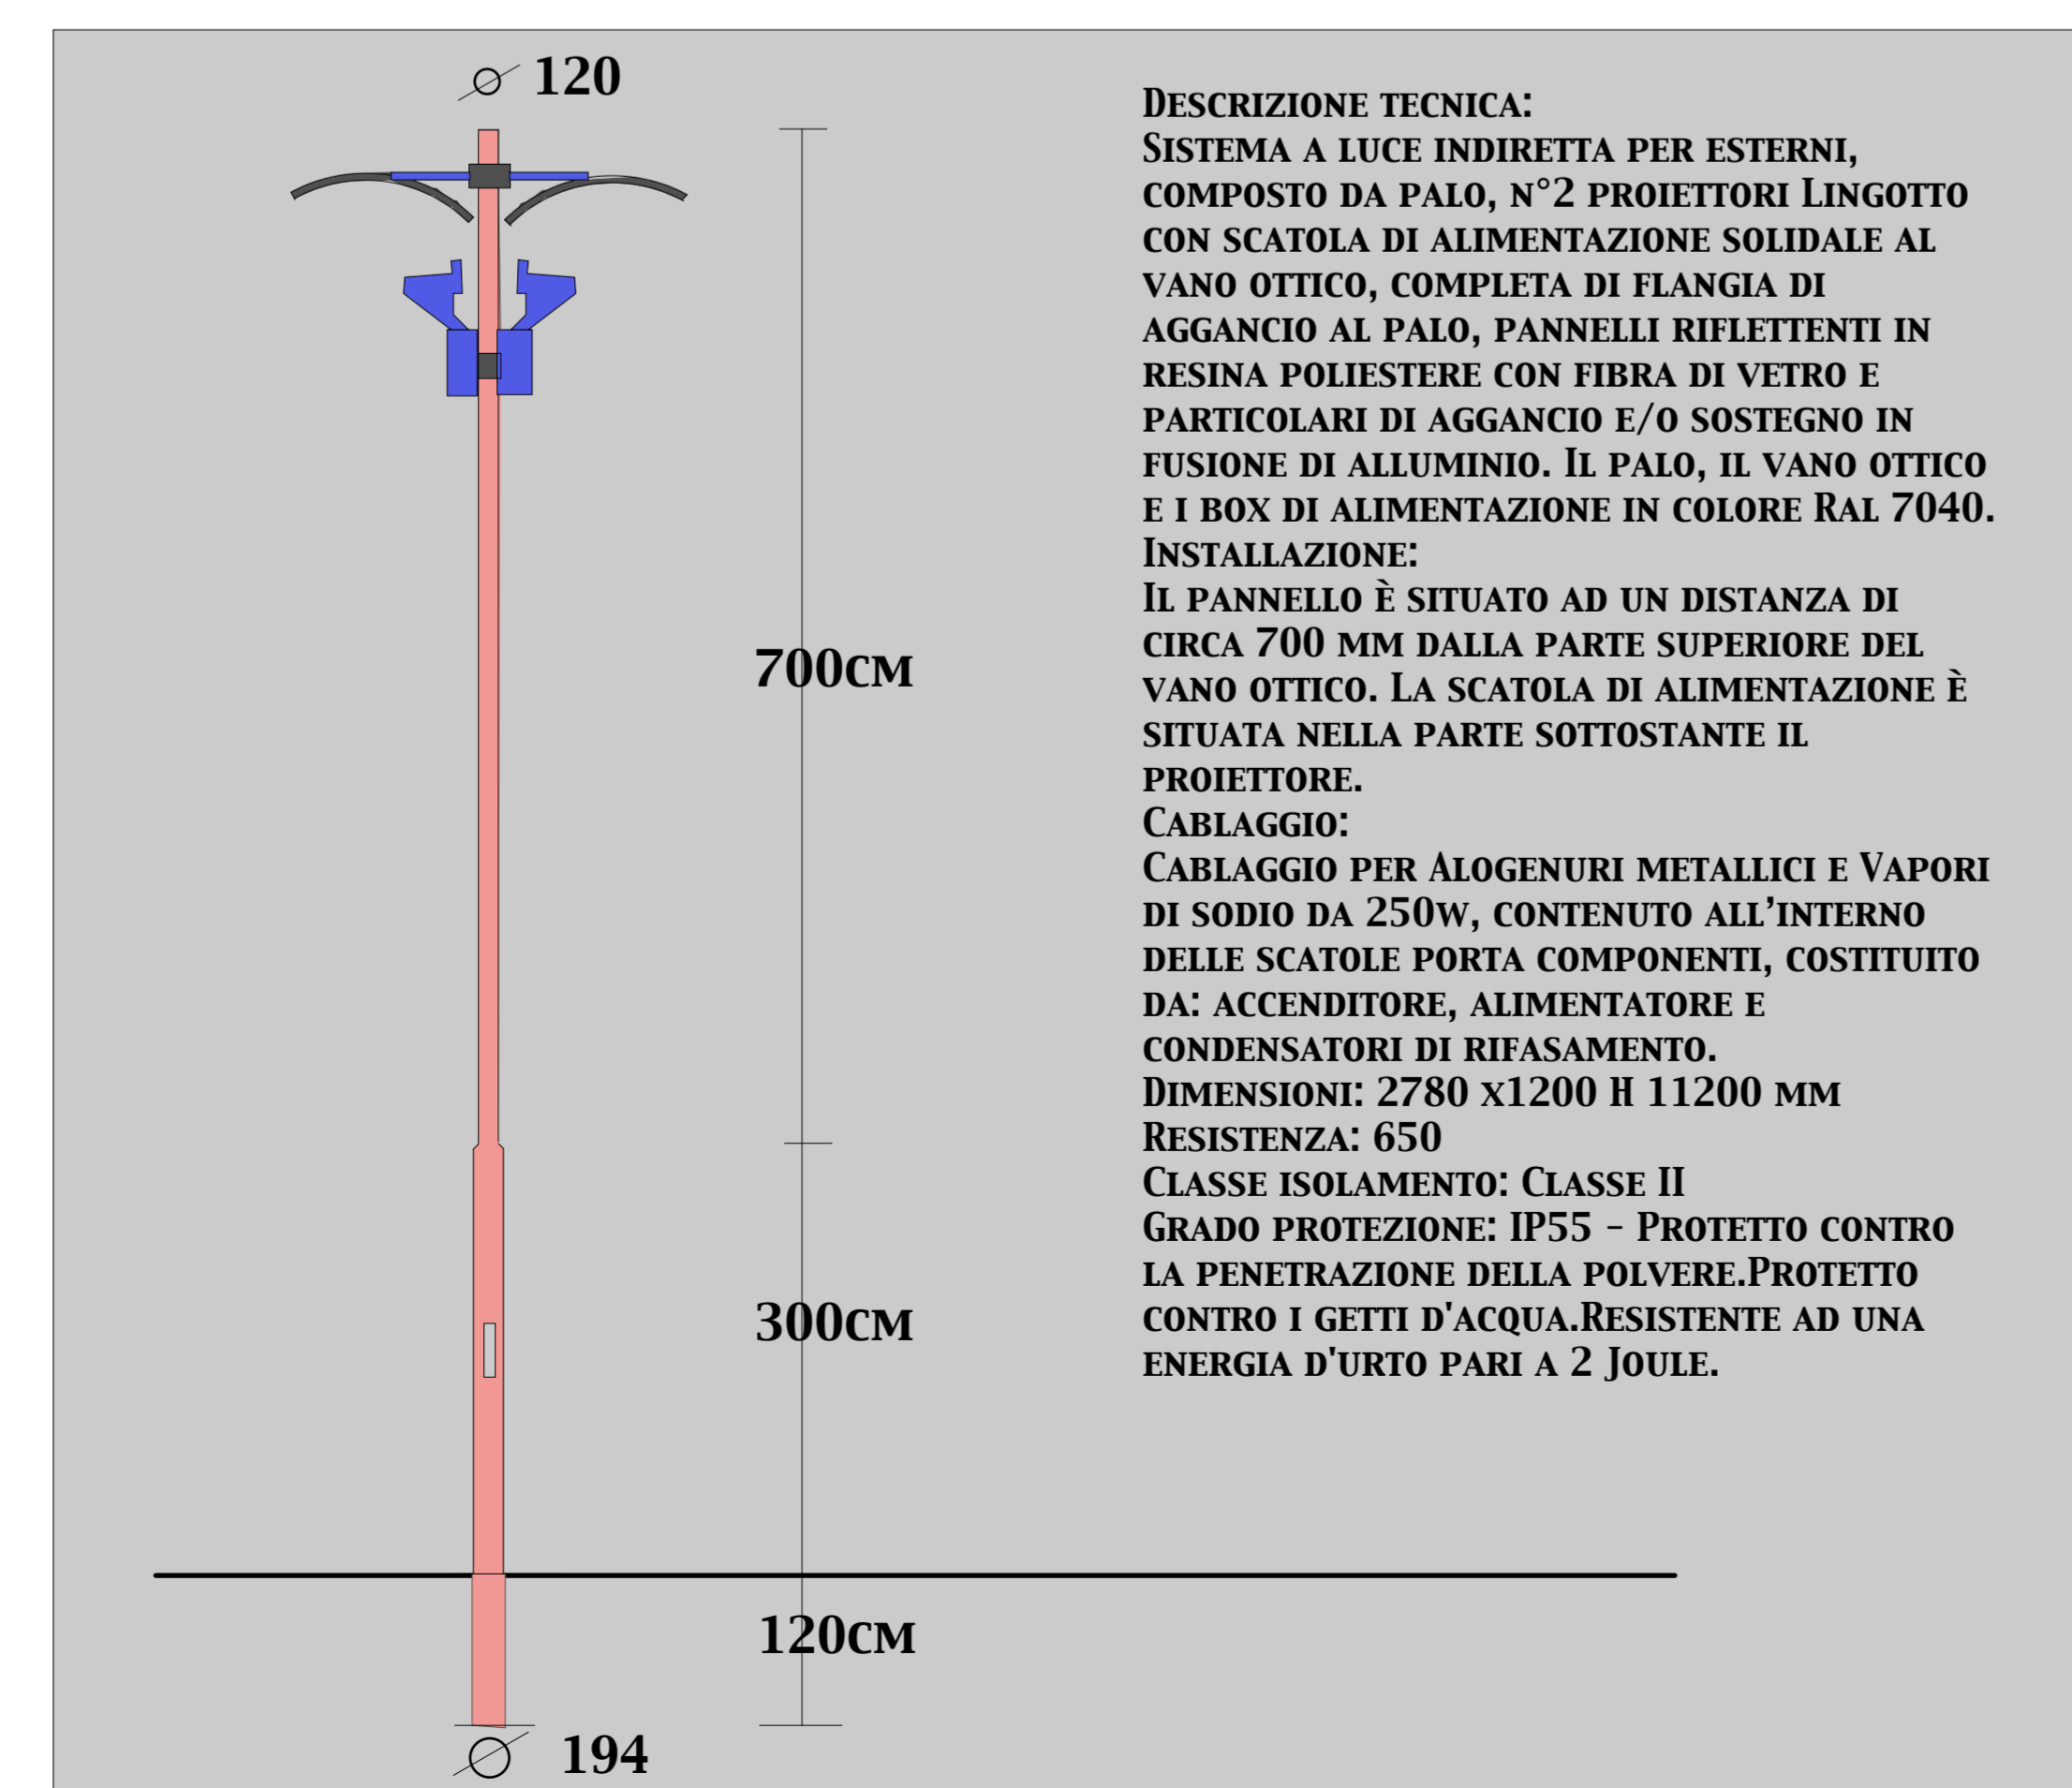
$\varnothing$ 120

700cm

300cm

120cm

$\varnothing$ 194

Descrizione tecnica:
Sistema a luce indiretta per esterni, composto da palo, n°2 proiettori Lingotto con scatola di alimentazione solidale al vano ottico, completa di flangia di aggancio al palo, pannelli riflettenti in resina poliestere con fibra di vetro e particolari di aggancio e/o sostegno in fusione di alluminio. Il palo, il vano ottico e i box di alimentazione in colore Ral 7040.
Installazione:
Il pannello è situato ad un distanza di circa 700 mm dalla parte superiore del vano ottico. La scatola di alimentazione è situata nella parte sottostante il proiettore.
Cablaggio:
Cablaggio per Alogenuri metallici e Vapori di sodio da 250w, contenuto all'interno delle scatole porta componenti, costituito da: accenditore, alimentatore e condensatori di rifasamento.
Dimensioni: 2780 x1200 H 11200 mm
Resistenza: 650
Classe isolamento: Classe II
Grado protezione: IP55 - Protetto contro la penetrazione della polvere.Protetto contro i getti d'acqua.Resistente ad una energia d'urto pari a 2 Joule.